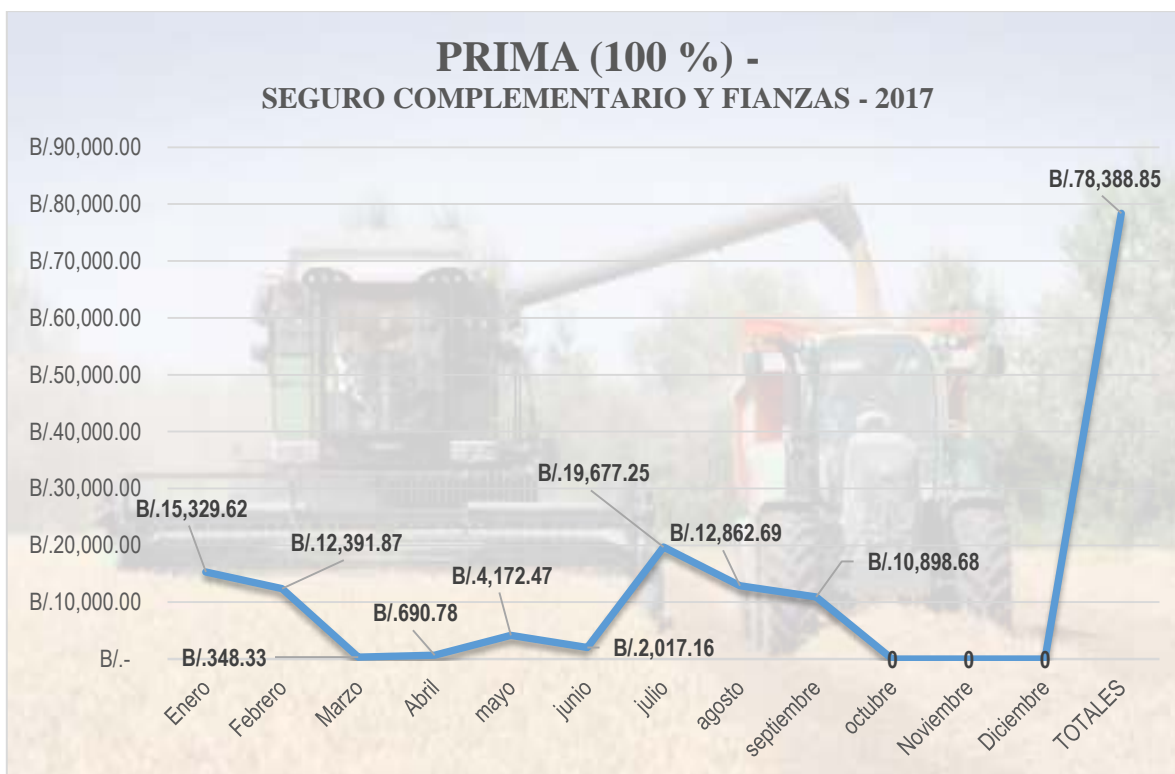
PRIMA (100 %) -
SEGURO COMPLEMENTARIO Y FIANZAS - 2017

B/.90,000.00
B/.80,000.00
B/.70,000.00
B/.60,000.00
B/.50,000.00
B/.40,000.00
B/.30,000.00
B/.20,000.00
B/.10,000.00
B/.-

B/.15,329.62
B/.12,391.87
B/.348.33
B/.690.78
B/.4,172.47
B/.2,017.16
B/.19,677.25
B/.12,862.69
B/.10,898.68
0
0
0
B/.78,388.85

Enero
Febrero
Marzo
Abril
mayo
junio
julio
agosto
septiembre
octubre
Noviembre
Diciembre
TOTALES